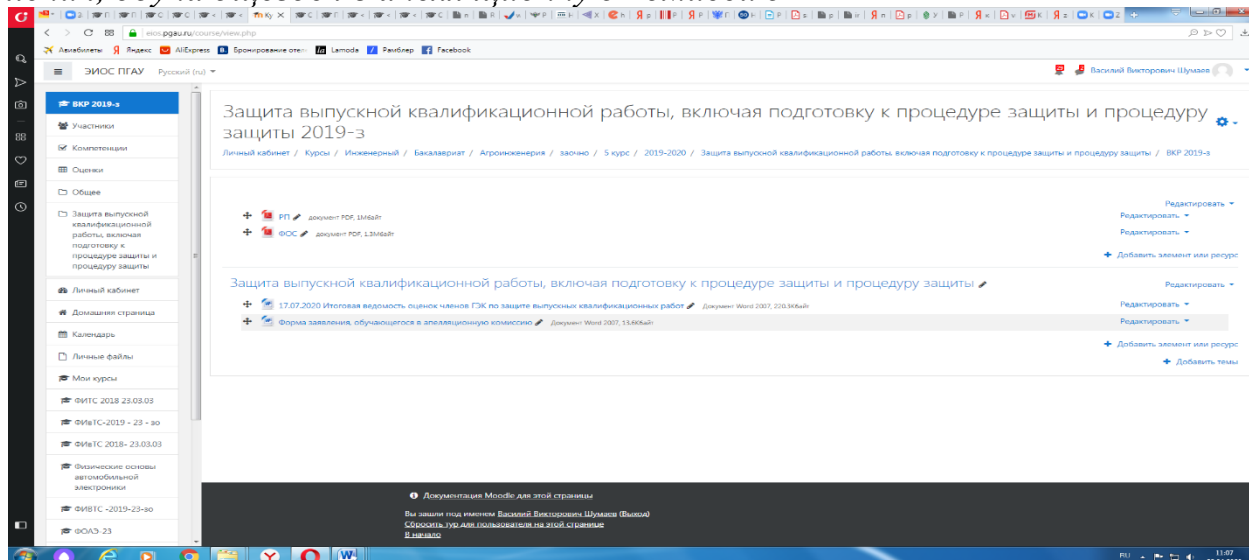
eios.pgau.ru/course/view.php

Авиабилеты Яндекс AliExpress Бронирование отел Lamoda Рамблер Facebook

ЭИОС ПГАУ Русский (ru)

Василий Викторович Шумаев

ВКР 2019-з
Участники
Компетенции
Оценки
Общее
Защита выпускной квалификационной работы, включая подготовку к процедуре защиты и процедуру защиты
Личный кабинет
Домашняя страница
Календарь
Личные файлы
Мои курсы
ФИТС 2018 23.03.03
ФИиТС-2019 - 23 - зо
ФИиТС 2018- 23.03.03
Физические основы автомобильной электроники
ФИВТС -2019-23-зо
ФОАЭ-23

Защита выпускной квалификационной работы, включая подготовку к процедуре защиты и процедуру защиты 2019-з

Личный кабинет / Курсы / Инженерный / Бакалавриат / Агроинженерия / заочно / 5 курс / 2019-2020 / Защита выпускной квалификационной работы, включая подготовку к процедуре защиты и процедуру защиты / ВКР 2019-з

Редактировать
РП Документ PDF, 1Мбайт Редактировать
ФОС Документ PDF, 1.3Мбайт Редактировать
Добавить элемент или ресурс

Защита выпускной квалификационной работы, включая подготовку к процедуре защиты и процедуру защиты Редактировать
17.07.2020 Итоговая ведомость оценок членов ГЭК по защите выпускных квалификационных работ Документ Word 2007, 220.3Кбайт Редактировать
Форма заявления, обучающегося в апелляционную комиссию Документ Word 2007, 13.6Кбайт Редактировать
Добавить элемент или ресурс
Добавить темы

Документация Moodle для этой страницы
Вы зашли под именем Василий Викторович Шумаев (Выход)
Сбросить тур для пользователя на этой странице
В начало

RU 11:07